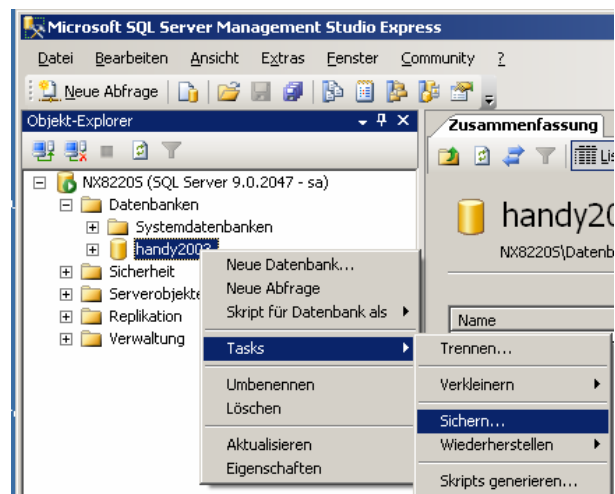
Microsoft SQL Server Management Studio Express

Datei Bearbeiten Ansicht Extras Fenster Community ?

Neue Abfrage

Objekt-Explorer

NX8220S (SQL Server 9.0.2047 - sa)
Datenbanken
Systemdatenbanken
handy2003
Sicherheit
Serverobjekte
Replikation
Verwaltung

Neue Datenbank...
Neue Abfrage
Skript für Datenbank als
Tasks
Umbenennen
Löschen
Aktualisieren
Eigenschaften

Trennen...
Verkleinern
Sichern...
Wiederherstellen
Skripts generieren...

Zusammenfassung

Lis

handy20

NX8220S\Datenb

Name